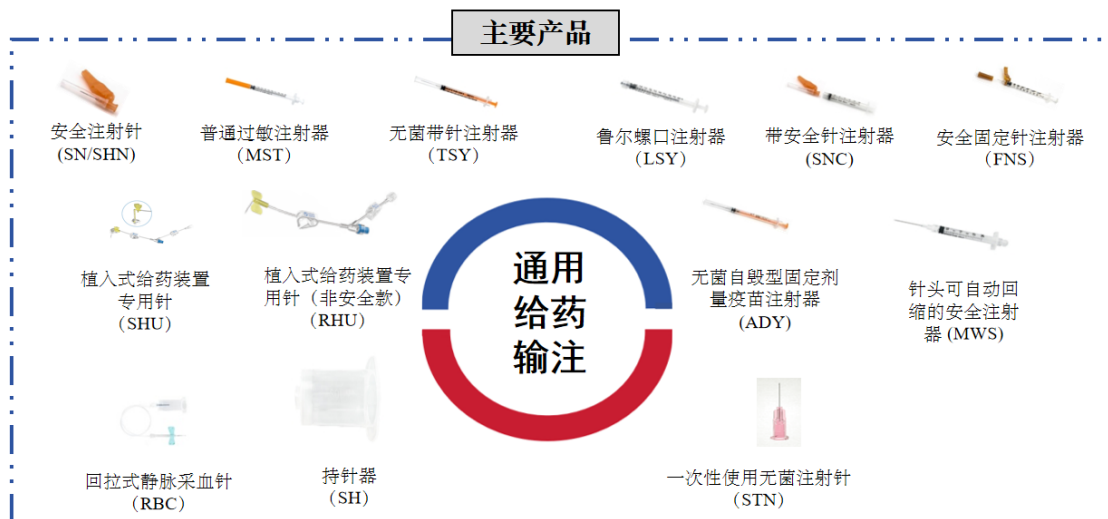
主要产品

安全注射针（SN/SHN）

普通过敏注射器（MST）

无菌带针注射器（TSY）

鲁尔螺口注射器（LSY）

带安全针注射器（SNC）

安全固定针注射器（FNS）

植入式给药装置专用针（SHU）

植入式给药装置专用针（非安全款）（RHU）

通用给药输注

无菌自毁型固定剂量疫苗注射器（ADY）

针头可自动回缩的安全注射器 (MWS)

回拉式静脉采血针（RBC）

持针器（SH）

一次性使用无菌注射针（STN）